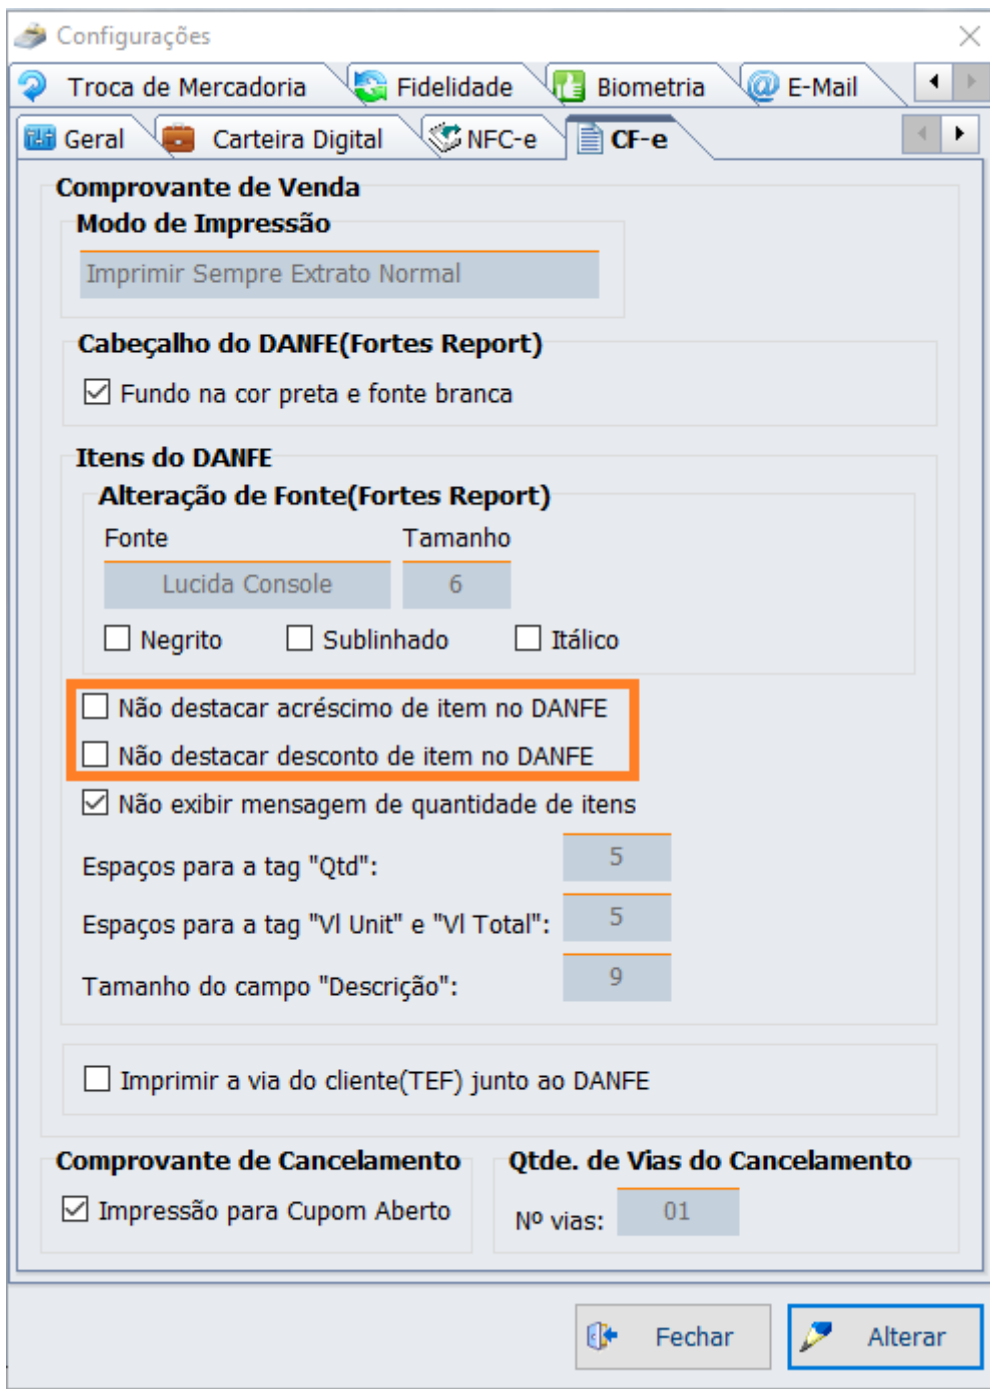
Configurações

Troca de Mercadoria
Fidelidade
Biometria
E-Mail

Geral
Carteira Digital
NFC-e
CF-e

Comprovante de Venda

Modo de Impressão

Imprimir Sempre Extrato Normal

Cabeçalho do DANFE(Fortes Report)

Fundo na cor preta e fonte branca

Itens do DANFE

Alteração de Fonte(Fortes Report)

Fonte
Tamanho
Lucida Console
6

Negrito
Sublinhado
Itálico

Não destacar acréscimo de item no DANFE
Não destacar desconto de item no DANFE
Não exibir mensagem de quantidade de itens

Espaços para a tag "Qtd": 5
Espaços para a tag "Vl Unit" e "Vl Total": 5
Tamanho do campo "Descrição": 9

Imprimir a via do cliente(TEF) junto ao DANFE

Comprovante de Cancelamento

Impressão para Cupom Aberto

Qtde. de Vias do Cancelamento

Nº vias: 01

Fechar
Alterar